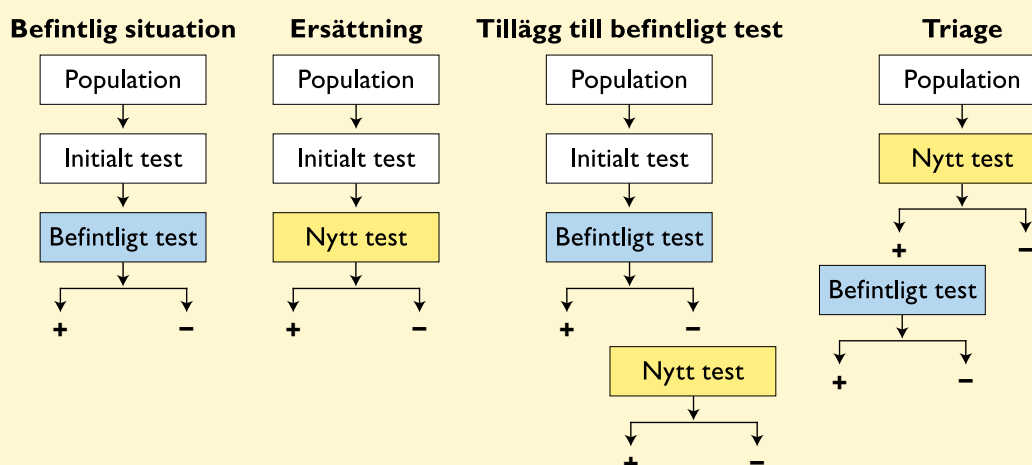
Befintlig situation

Population

Initialt test

Befintligt test

+ −

Ersättning

Population

Initialt test

Nytt test

+ −

Tillägg till befintligt test

Population

Initialt test

Befintligt test

+ −

Nytt test

+ −

Triage

Population

Nytt test

+ −

Befintligt test

+ −